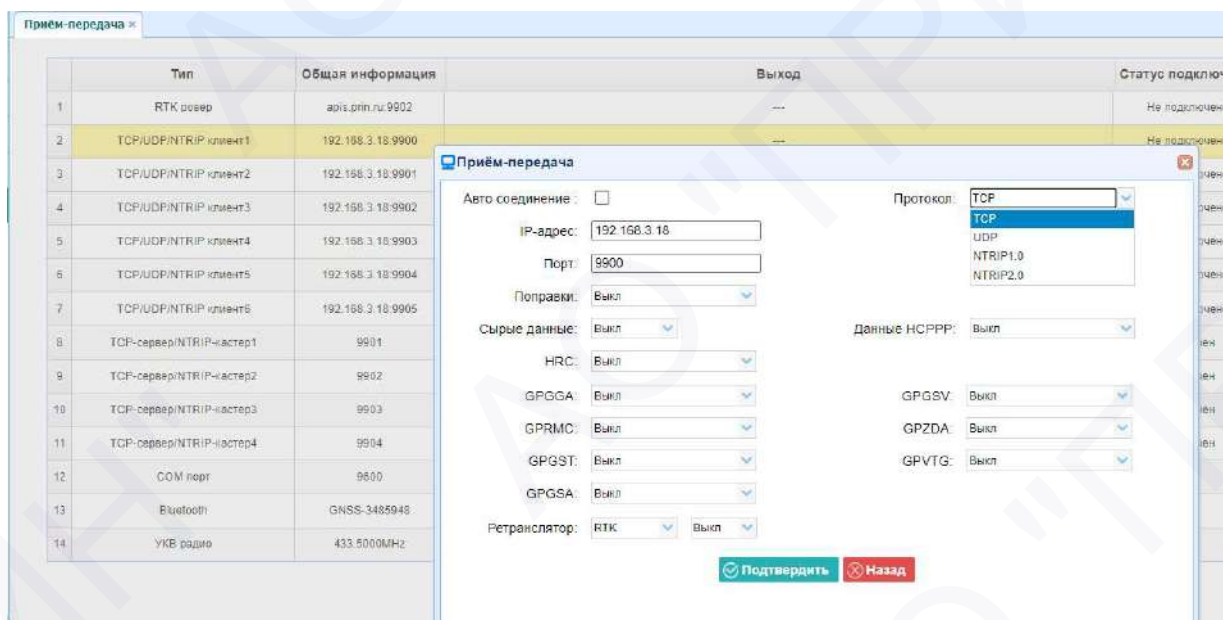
Приём-передача ×

| | Тип | Общая информация | Выход | Статус подключ |
|---|---|---|---|---|
| 1 | RTK ровер | apis.prin.ru:9902 | --- | Не подключен |
| 2 | TCP/UDP/NTRIP клиент1 | 192.168.3.18:9900 | --- | Не подключен |
| 3 | TCP/UDP/NTRIP клиент2 | 192.168.3.18:9901 | | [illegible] |
| 4 | TCP/UDP/NTRIP клиент3 | 192.168.3.18:9902 | | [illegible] |
| 5 | TCP/UDP/NTRIP клиент4 | 192.168.3.18:9903 | | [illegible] |
| 6 | TCP/UDP/NTRIP клиент5 | 192.168.3.18:9904 | | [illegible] |
| 7 | TCP/UDP/NTRIP клиент6 | 192.168.3.18:9905 | | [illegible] |
| 8 | TCP-сервер/NTRIP-кастер1 | 9901 | | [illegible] |
| 9 | TCP-сервер/NTRIP-кастер2 | 9902 | | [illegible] |
| 10 | TCP-сервер/NTRIP-кастер3 | 9903 | | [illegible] |
| 11 | TCP-сервер/NTRIP-кастер4 | 9904 | | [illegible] |
| 12 | COM порт | 9600 | | |
| 13 | Bluetooth | GNSS-3485948 | | |
| 14 | УКВ радио | 433.5000MHz | | |

Приём-передача

Авто соединение:
Протокол: TCP
TCP
UDP
NTRIP1.0
NTRIP2.0
IP-адрес: 192.168.3.18
Порт: 9900
Поправки: Выкл
Сырые данные: Выкл
Данные HCPPP: Выкл
HRC: Выкл
GPGGA: Выкл
GPGSV: Выкл
GPRMC: Выкл
GPZDA: Выкл
GPGST: Выкл
GPVTG: Выкл
GPGSA: Выкл
Ретранслятор: RTK Выкл

Подтвердить
Назад